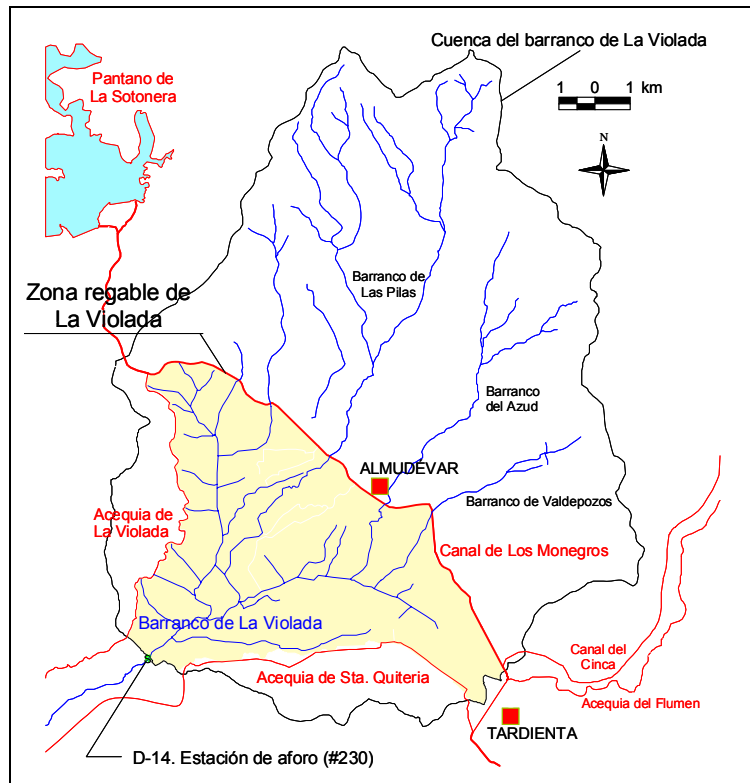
Cuenca del barranco de La Violada

Pantano de La Sotonera

1 0 1 km

N

Zona regable de La Violada

Barranco de Las Pilas

Barranco del Azud

ALMUDEVAR

Barranco de Valdepozos

Acequia de La Violada

Canal de Los Monegros

Barranco de La Violada

Canal del Cinca

Acequia de Sta. Quiteria

Acequia del Flumen

TARDIENTA

D-14. Estación de aforo (#230)